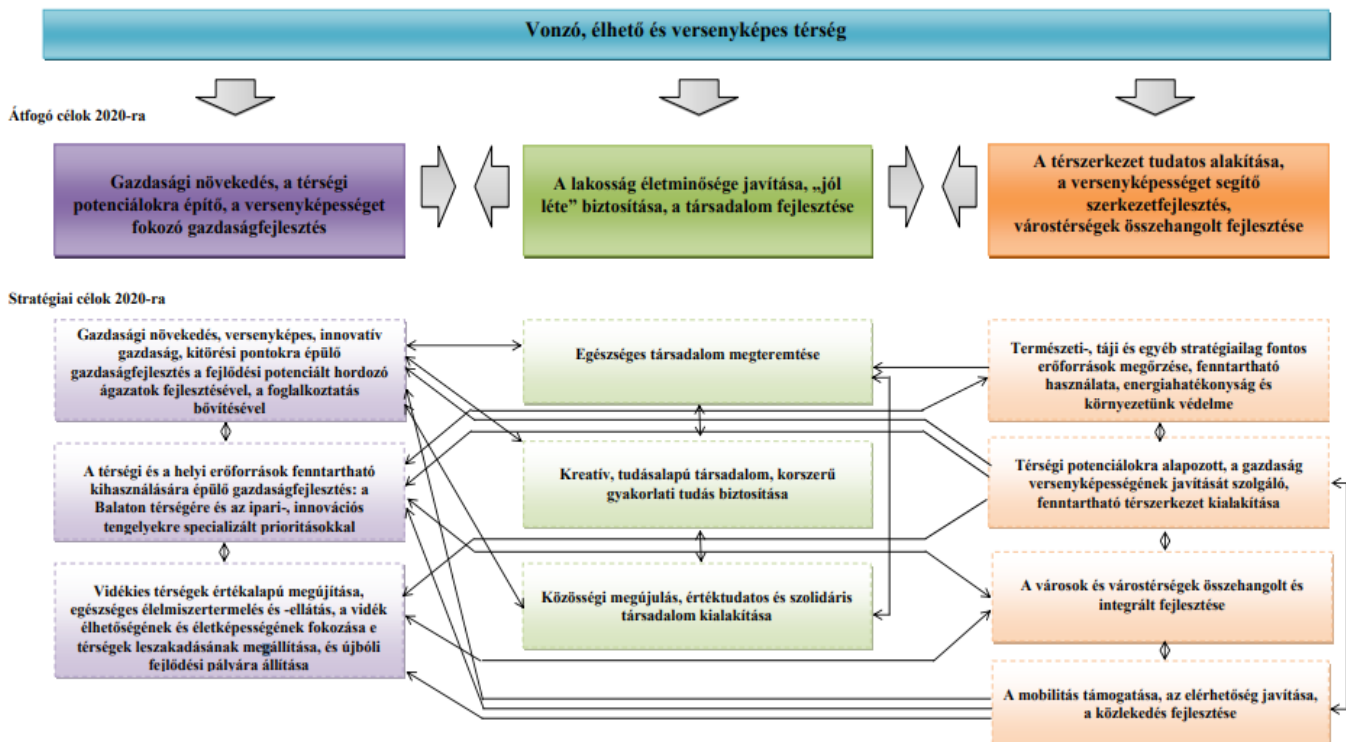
Vonzó, élhető és versenyképes térség

Átfogó célok 2020-ra

Gazdasági növekedés, a térségi potenciálokra építő, a versenyképességet fokozó gazdaságfejlesztés

A lakosság életminősége javítása, „jól léte” biztosítása, a társadalom fejlesztése

A térszerkezet tudatos alakítása, a versenyképességet segítő szerkezetfejlesztés, várostérségek összehangolt fejlesztése

Stratégiai célok 2020-ra

Gazdasági növekedés, versenyképes, innovatív gazdaság, kitörési pontokra épülő gazdaságfejlesztés a fejlődési potenciált hordozó ágazatok fejlesztésével, a foglalkoztatás bővítésével

A térségi és a helyi erőforrások fenntartható kihasználására épülő gazdaságfejlesztés: a Balaton térségére és az ipari-, innovációs tengelyekre specializált prioritásokkal

Vidékies térségek értékalapú megújítása, egészséges élelmiszertermelés és -ellátás, a vidék élhetőségének és életképességének fokozása e térségek leszakadásának megállítása, és újbóli fejlődési pályára állítása

Egészséges társadalom megteremtése

Kreatív, tudásalapú társadalom, korszerű gyakorlati tudás biztosítása

Közösségi megújulás, értéktudatos és szolidáris társadalom kialakítása

Természeti-, táji és egyéb stratégiailag fontos erőforrások megőrzése, fenntartható használata, energiahatékonyság és környezetünk védelme

Térségi potenciálokra alapozott, a gazdaság versenyképességének javítását szolgáló, fenntartható térszerkezet kialakítása

A városok és várostérségek összehangolt és integrált fejlesztése

A mobilitás támogatása, az elérhetőség javítása, a közlekedés fejlesztése